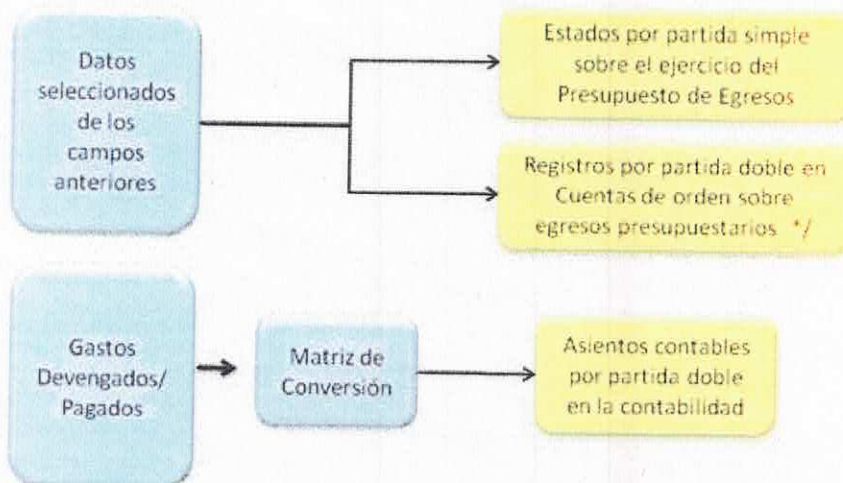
Datos seleccionados de los campos anteriores

Estados por partida simple sobre el ejercicio del Presupuesto de Egresos

Registros por partida doble en Cuentas de orden sobre egresos presupuestarios */

Gastos Devengados/ Pagados

Matriz de Conversión

Asientos contables por partida doble en la contabilidad